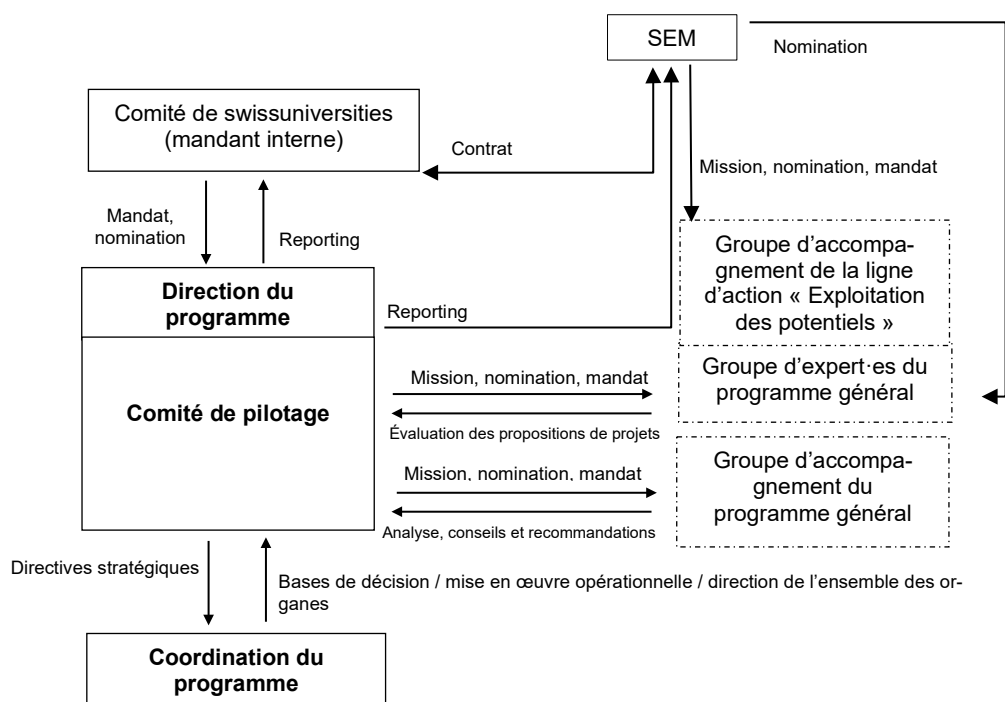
SEM

Nomination

Comité de swissuniversities (mandant interne)

Contrat

Mission, nomination, mandat

Mandat, nomination

Reporting

Groupe d'accompagnement de la ligne d'action « Exploitation des potentiels »

Direction du programme

Reporting

Comité de pilotage

Mission, nomination, mandat

Groupe d'expert·es du programme général

Évaluation des propositions de projets

Mission, nomination, mandat

Groupe d'accompagnement du programme général

Analyse, conseils et recommandations

Directives stratégiques

Bases de décision / mise en œuvre opérationnelle / direction de l'ensemble des organes

Coordination du programme